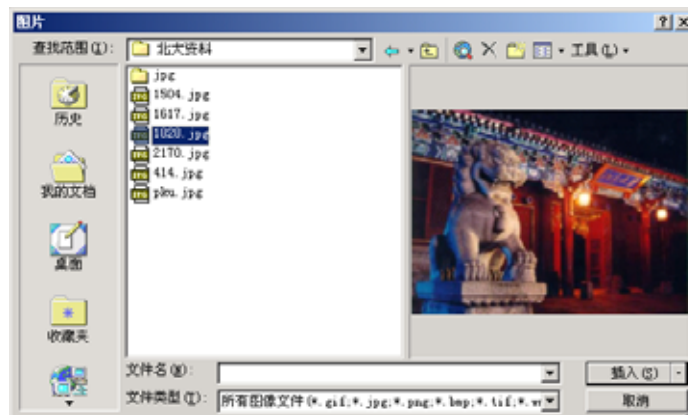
图片
查找范围(I): 北大资料
工具(L)
jpg
1504.jpg
1617.jpg
1020.jpg
2170.jpg
414.jpg
pku.jpg
历史
我的文档
桌面
收藏夹
文件名(N):
文件类型(T): 所有图像文件(*.gif;*.jpg;*.png;*.bmp;*.tif;*.w
插入(S)
取消